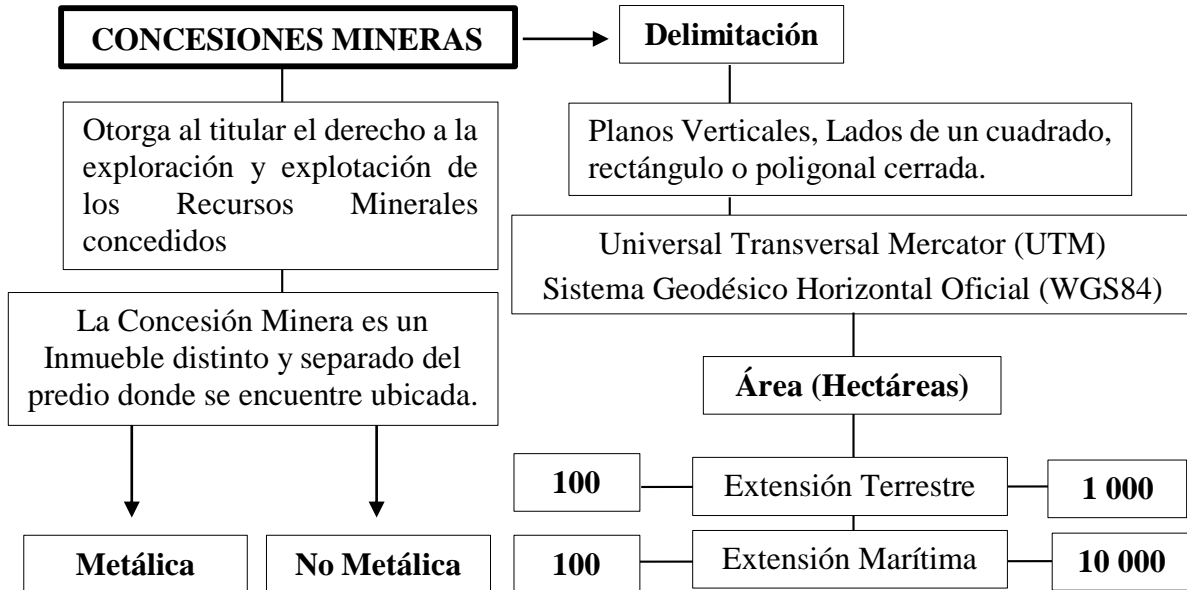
CONCESIONES MINERAS

Delimitación

Otorga al titular el derecho a la exploración y explotación de los Recursos Minerales concedidos

La Concesión Minera es un Inmueble distinto y separado del predio donde se encuentre ubicada.

Metálica

No Metálica

Planos Verticales, Lados de un cuadrado, rectángulo o poligonal cerrada.

Universal Transversal Mercator (UTM)
Sistema Geodésico Horizontal Oficial (WGS84)

Área (Hectáreas)

100

Extensión Terrestre

1 000

100

Extensión Marítima

10 000